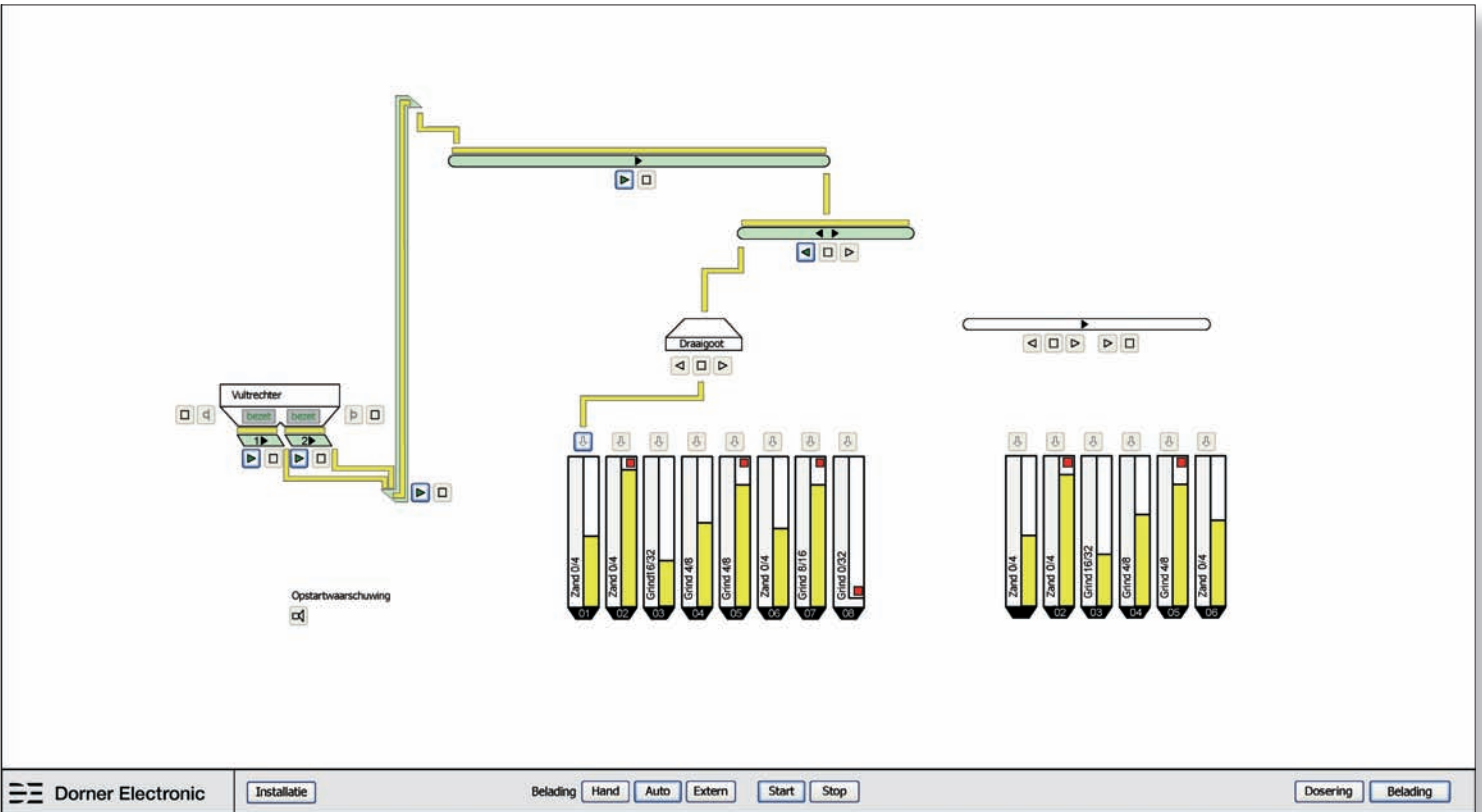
Draaigoot

Vultrechter

bezet bezet

1 2

Opstartwaarschuwing

Zand 0/4
01

Zand 0/4
02

Grind16/32
03

Grind 4/8
04

Grind 4/8
05

Zand 0/4
06

Grind 8/16
07

Grind 0/32
08

Zand 0/4
01

Zand 0/4
02

Grind16/32
03

Grind 4/8
04

Grind 4/8
05

Zand 0/4
06

Dorner Electronic

Installatie

Belading Hand Auto Extern

Start Stop

Dosering Belading